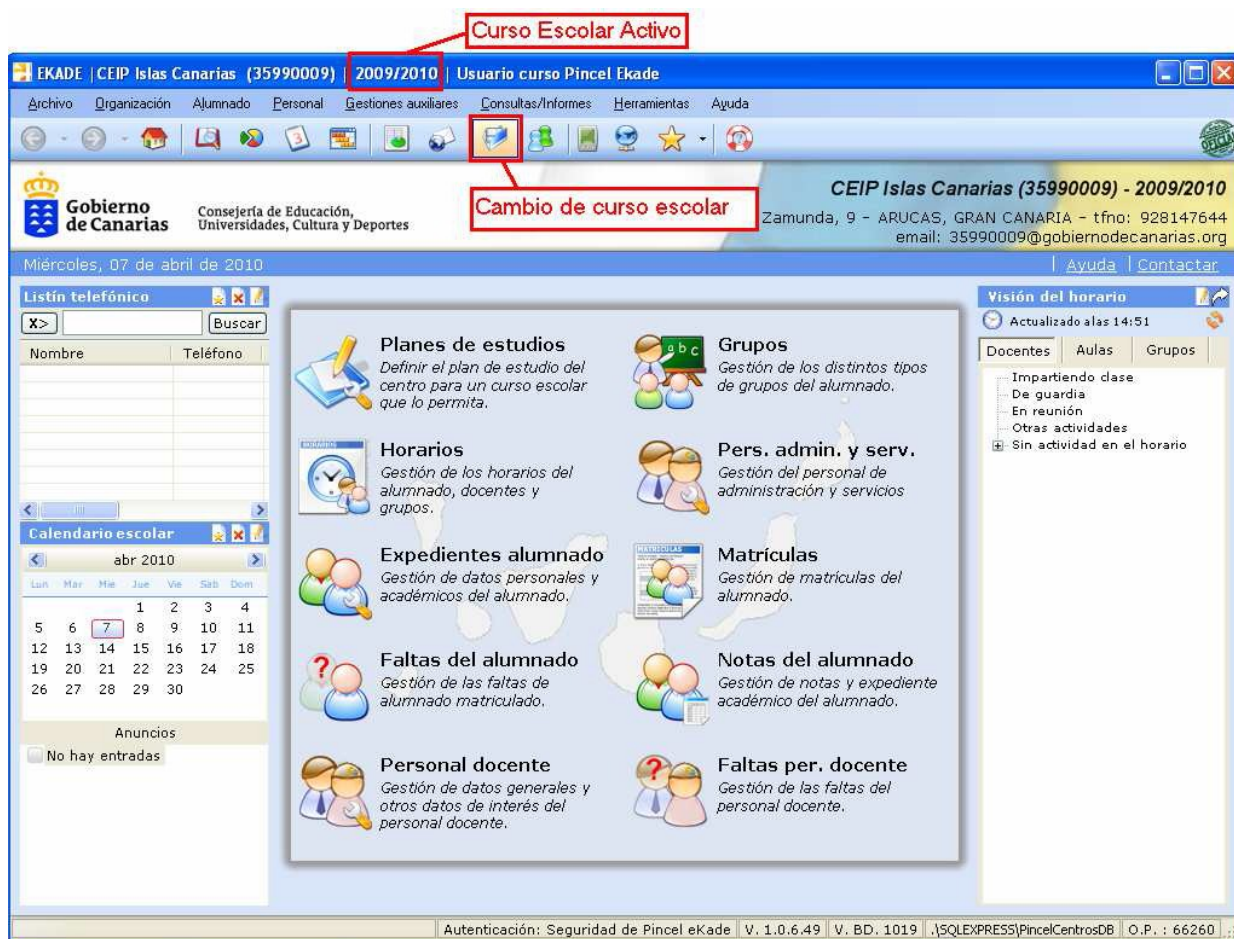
Curso Escolar Activo

EKADE | CEIP Islas Canarias (35990009) | 2009/2010 | Usuario curso Pincel Ekade

Archivo Organización Alumnado Personal Gestiones auxiliares Consultas/Informes Herramientas Ayuda

Gobierno de Canarias

Consejería de Educación, Universidades, Cultura y Deportes

Cambio de curso escolar

CEIP Islas Canarias (35990009) - 2009/2010
Zamunda, 9 - ARUCAS, GRAN CANARIA - tfno: 928147644
email: 35990009@gobiernodecanarias.org

Miércoles, 07 de abril de 2010

Ayuda | Contactar

Listín telefónico

X> Buscar

| Nombre | Teléfono |
|---|---|

Calendario escolar

abr 2010

| Lun | Mar | Mie | Jue | Vie | Sab | Dom |
|---|---|---|---|---|---|---|
| | | | 1 | 2 | 3 | 4 |
| 5 | 6 | 7 | 8 | 9 | 10 | 11 |
| 12 | 13 | 14 | 15 | 16 | 17 | 18 |
| 19 | 20 | 21 | 22 | 23 | 24 | 25 |
| 26 | 27 | 28 | 29 | 30 | | |

Anuncios

No hay entradas

Planes de estudios
Definir el plan de estudio del centro para un curso escolar que lo permita.

Grupos
Gestión de los distintos tipos de grupos del alumnado.

Horarios
Gestión de los horarios del alumnado, docentes y grupos.

Pers. admin. y serv.
Gestión del personal de administración y servicios

Expedientes alumnado
Gestión de datos personales y académicos del alumnado.

Matrículas
Gestión de matrículas del alumnado.

Faltas del alumnado
Gestión de las faltas de alumnado matriculado.

Notas del alumnado
Gestión de notas y expediente académico del alumnado.

Personal docente
Gestión de datos generales y otros datos de interés del personal docente.

Faltas per. docente
Gestión de las faltas del personal docente.

Visión del horario

Actualizado alas 14:51

Docentes Aulas Grupos

Impartiendo clase
De guardia
En reunión
Otras actividades
Sin actividad en el horario

Autenticación: Seguridad de Pincel eKade | V. 1.0.6.49 | V. BD. 1019 | .\SQLEXPRESS\PincelCentrosDB | O.P. : 66260